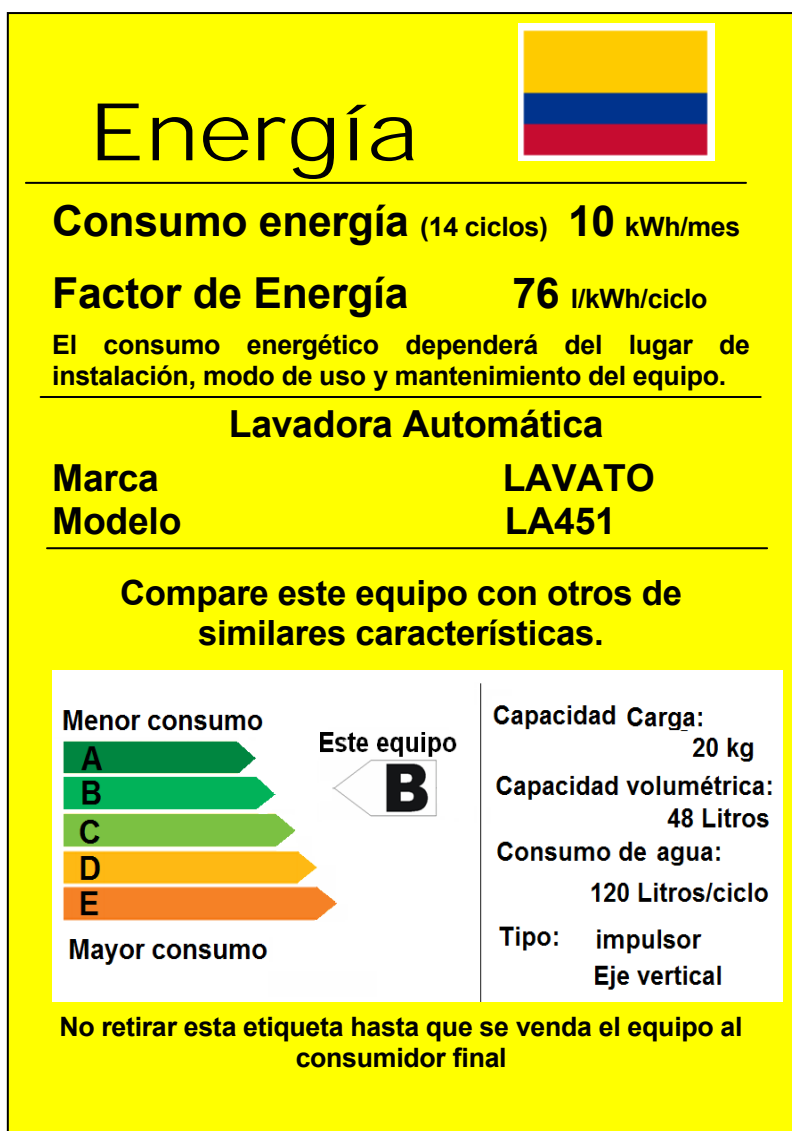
Energía

Consumo energía (14 ciclos) 10 kWh/mes

Factor de Energía 76 l/kWh/ciclo

El consumo energético dependerá del lugar de instalación, modo de uso y mantenimiento del equipo.

Lavadora Automática

Marca LAVATO
Modelo LA451

Compare este equipo con otros de similares características.

Menor consumo
A
B
C
D
E
Mayor consumo

Este equipo
B

Capacidad Carga: 20 kg
Capacidad volumétrica: 48 Litros
Consumo de agua: 120 Litros/ciclo
Tipo: impulsor Eje vertical

No retirar esta etiqueta hasta que se venda el equipo al consumidor final